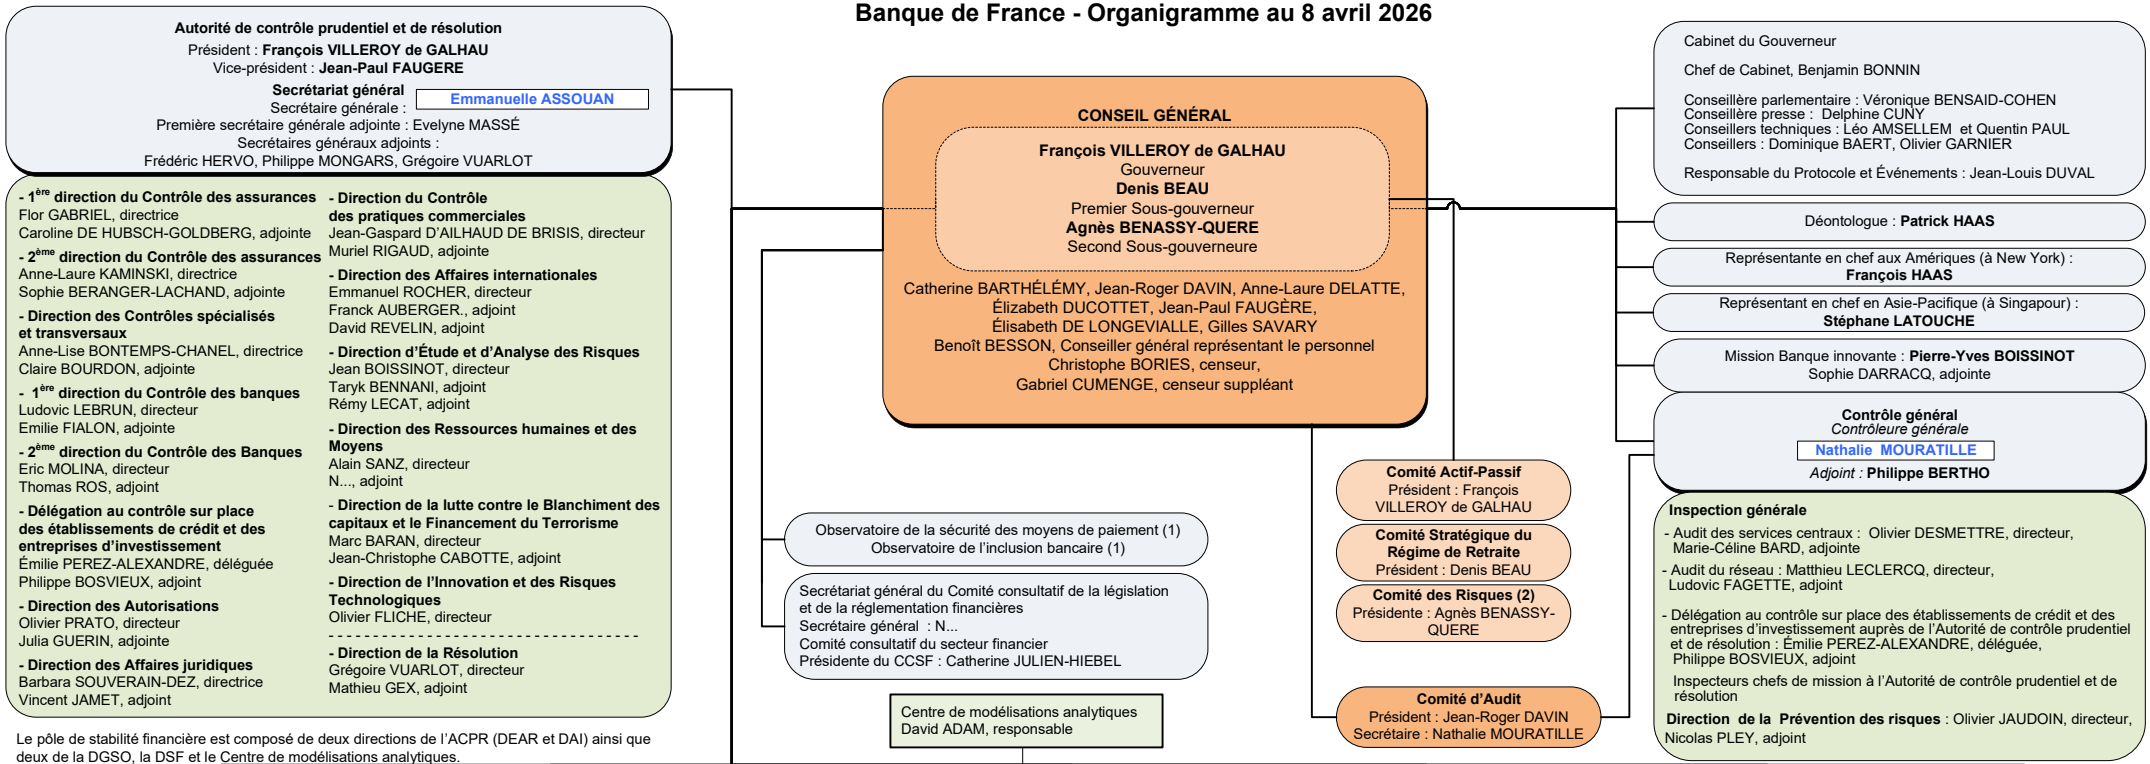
Banque de France - Organigramme au 8 avril 2026

Autorité de contrôle prudentiel et de résolution
Président : François VILLEROY de GALHAU
Vice-président : Jean-Paul FAUGERE
Secrétariat général
Secrétaire générale : Emmanuelle ASSOUAN
Première secrétaire générale adjointe : Evelyne MASSÉ
Secrétaires généraux adjoints :
Frédéric HERVO, Philippe MONGARS, Grégoire VUARLOT

- 1ère direction du Contrôle des assurances
Flor GABRIEL, directrice
Caroline DE HUBSCH-GOLDBERG, adjointe

- 2ème direction du Contrôle des assurances
Anne-Laure KAMINSKI, directrice
Sophie BERANGER-LACHAND, adjointe

- Direction des Contrôles spécialisés et transversaux
Anne-Lise BONTEMPS-CHANEL, directrice
Claire BOURDON, adjointe

- 1ère direction du Contrôle des banques
Ludovic LEBRUN, directeur
Emilie FIALON, adjointe

- 2ème direction du Contrôle des Banques
Eric MOLINA, directeur
Thomas ROS, adjoint

- Délégation au contrôle sur place des établissements de crédit et des entreprises d'investissement
Émilie PEREZ-ALEXANDRE, déléguée
Philippe BOSVIEUX, adjoint

- Direction des Autorisations
Olivier PRATO, directeur
Julia GUERIN, adjointe

- Direction des Affaires juridiques
Barbara SOUVERAIN-DEZ, directrice
Vincent JAMET, adjoint

- Direction du Contrôle des pratiques commerciales
Jean-Gaspard D'AILHAUD DE BRISIS, directeur
Muriel RIGAUD, adjointe

- Direction des Affaires internationales
Emmanuel ROCHER, directeur
Franck AUBERGER., adjoint
David REVELIN, adjoint

- Direction d'Étude et d'Analyse des Risques
Jean BOISSINOT, directeur
Taryk BENNANI, adjoint
Rémy LECAT, adjoint

- Direction des Ressources humaines et des Moyens
Alain SANZ, directeur
N..., adjoint

- Direction de la lutte contre le Blanchiment des capitaux et le Financement du Terrorisme
Marc BARAN, directeur
Jean-Christophe CABOTTE, adjoint

- Direction de l'Innovation et des Risques Technologiques
Olivier FLICHE, directeur

- Direction de la Résolution
Grégoire VUARLOT, directeur
Mathieu GEX, adjoint

Le pôle de stabilité financière est composé de deux directions de l'ACPR (DEAR et DAI) ainsi que deux de la DGSO, la DSF et le Centre de modélisations analytiques.

CONSEIL GÉNÉRAL
François VILLEROY de GALHAU
Gouverneur
Denis BEAU
Premier Sous-gouverneur
Agnès BENASSY-QUERE
Second Sous-gouverneure
Catherine BARTHÉLÉMY, Jean-Roger DAVIN, Anne-Laure DELATTE, Élizabeth DUCOTTET, Jean-Paul FAUGÈRE, Élisabeth DE LONGEVIALLE, Gilles SAVARY
Benoît BESSON, Conseiller général représentant le personnel
Christophe BORIES, censeur,
Gabriel CUMENGE, censeur suppléant

Observatoire de la sécurité des moyens de paiement (1)
Observatoire de l'inclusion bancaire (1)

Secrétariat général du Comité consultatif de la législation et de la réglementation financières
Secrétaire général : N...
Comité consultatif du secteur financier
Présidente du CCSF : Catherine JULIEN-HIEBEL

Centre de modélisations analytiques
David ADAM, responsable

Comité Actif-Passif
Président : François VILLEROY de GALHAU

Comité Stratégique du Régime de Retraite
Président : Denis BEAU

Comité des Risques (2)
Présidente : Agnès BENASSY-QUERE

Comité d'Audit
Président : Jean-Roger DAVIN
Secrétaire : Nathalie MOURATILLE

Cabinet du Gouverneur
Chef de Cabinet, Benjamin BONNIN
Conseillère parlementaire : Véronique BENSAID-COHEN
Conseillère presse : Delphine CUNY
Conseillers techniques : Léo AMSELLEM et Quentin PAUL
Conseillers : Dominique BAERT, Olivier GARNIER
Responsable du Protocole et Événements : Jean-Louis DUVAL

Déontologue : Patrick HAAS

Représentante en chef aux Amériques (à New York) :
François HAAS

Représentant en chef en Asie-Pacifique (à Singapour) :
Stéphane LATOUCHE

Mission Banque innovante : Pierre-Yves BOISSINOT
Sophie DARRACQ, adjointe

Contrôle général
Contrôleure générale
Nathalie MOURATILLE
Adjoint : Philippe BERTHO

Inspection générale
- Audit des services centraux : Olivier DESMETTRE, directeur, Marie-Céline BARD, adjointe
- Audit du réseau : Matthieu LECLERCQ, directeur, Ludovic FAGETTE, adjoint
- Délégation au contrôle sur place des établissements de crédit et des entreprises d'investissement auprès de l'Autorité de contrôle prudentiel et de résolution : Émilie PEREZ-ALEXANDRE, déléguée, Philippe BOSVIEUX, adjoint
Inspecteurs chefs de mission à l'Autorité de contrôle prudentiel et de résolution
Direction de la Prévention des risques : Olivier JAUDOIN, directeur, Nicolas PLEY, adjoint